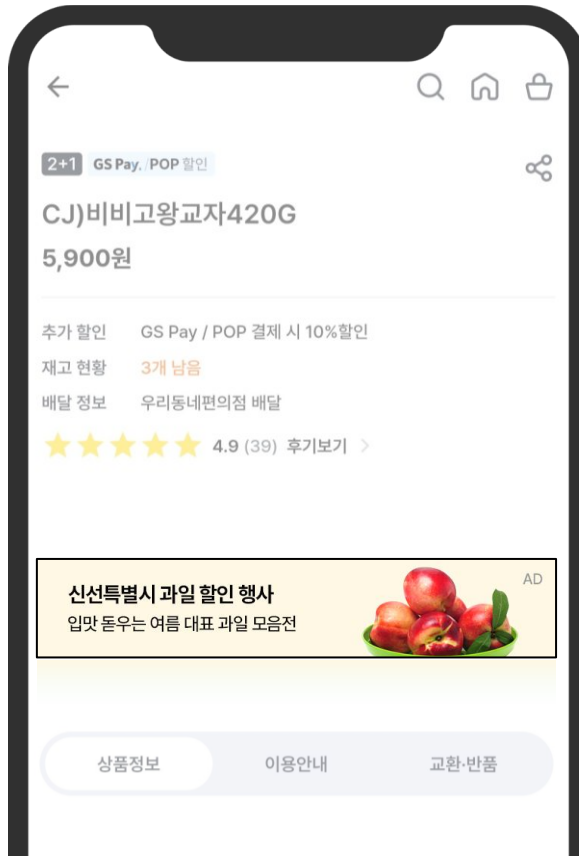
2+1 GS Pay, POP 할인

CJ)비비고왕교자420G
5,900원

추가 할인 GS Pay / POP 결제 시 10%할인
재고 현황 3개 남음
배달 정보 우리동네편의점 배달
4.9 (39) 후기보기 >

신선특별시 과일 할인 행사
입맛 돋우는 여름 대표 과일 모음전
AD

상품정보 이용안내 교환·반품